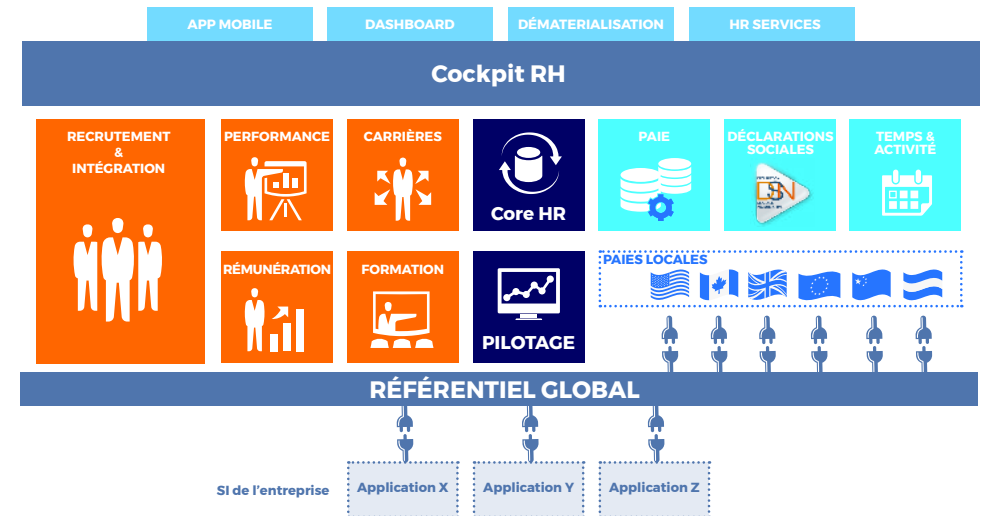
APP MOBILE

DASHBOARD

DÉMATERIALISATION

HR SERVICES

Cockpit RH

RECRUTEMENT & INTÉGRATION

PERFORMANCE

CARRIÈRES

Core HR

PAIE

DÉCLARATIONS SOCIALES

DSN

TEMPS & ACTIVITÉ

RÉMUNÉRATION

FORMATION

PILOTAGE

PAIES LOCALES

RÉFÉRENTIEL GLOBAL

SI de l'entreprise

Application X

Application Y

Application Z